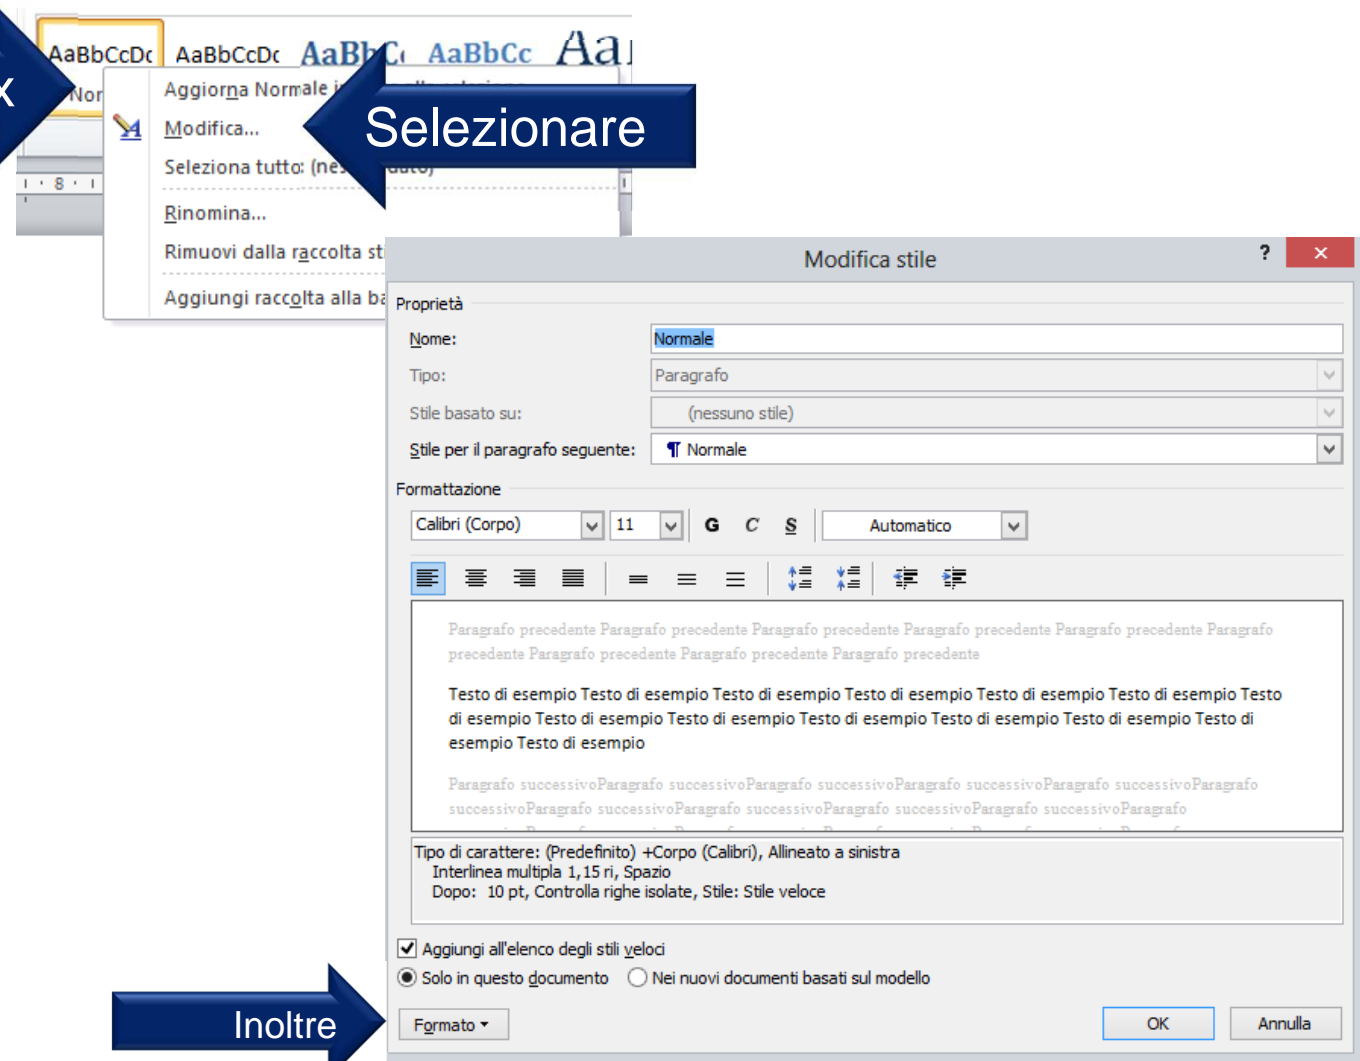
AaBbCcDc AaBbCcDc AaBbCc AaBbCc Aa

Nor

Aggiorna Normale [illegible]

Modifica...

Seleziona tutto: (ne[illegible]

Rinomina...

Rimuovi dalla raccolta st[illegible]

Aggiungi raccolta alla ba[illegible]

Selezionare

Modifica stile

?

Proprietà

Nome: Normale

Tipo: Paragrafo

Stile basato su: (nessuno stile)

Stile per il paragrafo seguente: ¶ Normale

Formattazione

Calibri (Corpo) 11 G C S Automatico

Paragrafo precedente Paragrafo precedente Paragrafo precedente Paragrafo precedente Paragrafo precedente Paragrafo precedente Paragrafo precedente Paragrafo precedente Paragrafo precedente

Testo di esempio Testo di esempio Testo di esempio Testo di esempio Testo di esempio Testo di esempio Testo di esempio Testo di esempio Testo di esempio Testo di esempio Testo di esempio Testo di esempio Testo di esempio Testo di esempio Testo di esempio

Paragrafo successivoParagrafo successivoParagrafo successivoParagrafo successivoParagrafo successivoParagrafo successivoParagrafo successivoParagrafo successivoParagrafo successivoParagrafo successivoParagrafo

Tipo di carattere: (Predefinito) +Corpo (Calibri), Allineato a sinistra
Interlinea multipla 1,15 ri, Spazio
Dopo: 10 pt, Controlla righe isolate, Stile: Stile veloce

Aggiungi all'elenco degli stili veloci

Solo in questo documento Nei nuovi documenti basati sul modello

Inoltre

Formato

OK Annulla